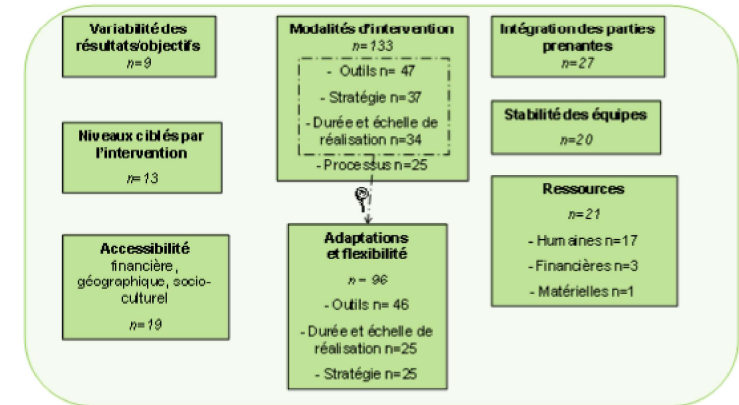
Variabilité des résultats/objectifs
n=9

Niveaux ciblés par l'intervention
n=13

Accessibilité
financière, géographique, socio-culturel
n=19

Modalités d'intervention
n=133
- Outils n= 47
- Stratégie n=37
- Durée et échelle de réalisation n=34
- Processus n=25

Adaptations et flexibilité
n= 96
- Outils n= 46
- Durée et échelle de réalisation n=25
- Stratégie n=25

Intégration des parties prenantes
n=27

Stabilité des équipes
n=20

Ressources
n=21
- Humaines n=17
- Financières n=3
- Matérielles n=1